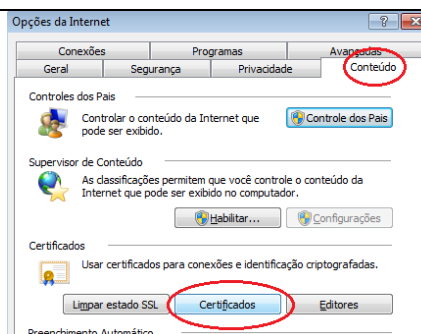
Opções da Internet

?

Conexões
Programas
Avançadas
Geral
Segurança
Privacidade
Conteúdo

Controles dos Pais

Controlar o conteúdo da Internet que pode ser exibido.

Controle dos Pais

Supervisor de Conteúdo

As classificações permitem que você controle o conteúdo da Internet que pode ser exibido no computador.

Habilitar...
Configurações

Certificados

Usar certificados para conexões e identificação criptografadas.

Limpar estado SSL
Certificados
Editores

Preenchimento Automático